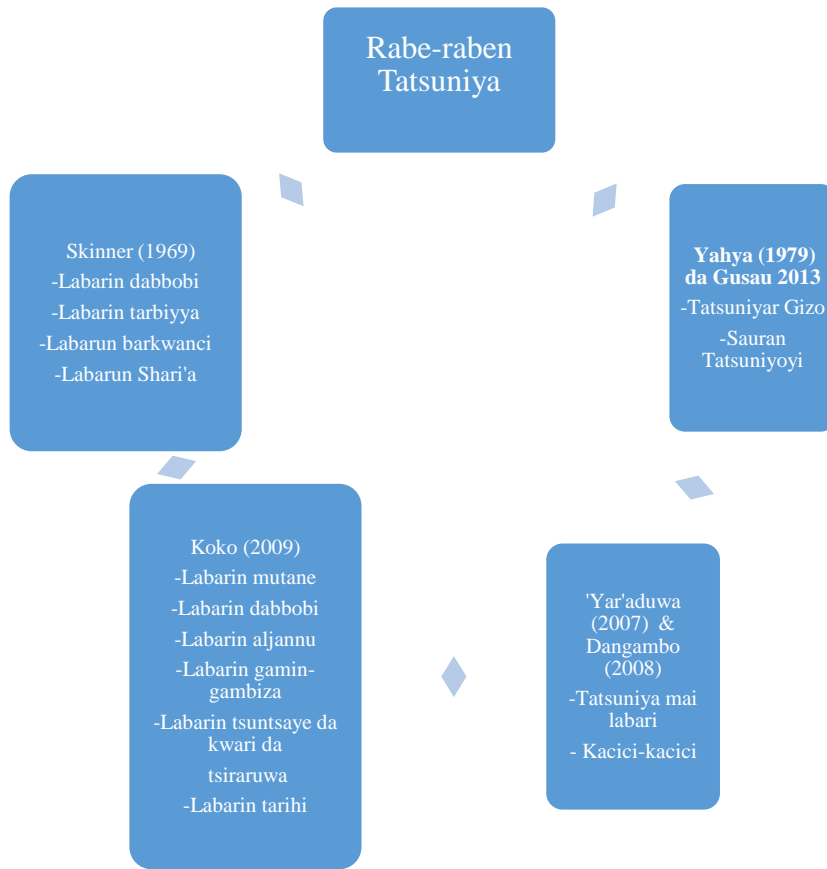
Rabe-raben Tatsuniya

Yahya (1979) da Gusau 2013
-Tatsuniyar Gizo
-Sauran Tatsuniyoyi

'Yar'aduwa (2007) & Dangambo (2008)
-Tatsuniya mai labari
- Kacici-kacici

Koko (2009)
-Labarin mutane
-Labarin dabbobi
-Labarin aljannu
-Labarin gamin-gambiza
-Labarin tsuntsaye da kwari da tsiraruwa
-Labarin tarihi

Skinner (1969)
-Labarin dabbobi
-Labarin tarbiyya
-Labarun barkwanci
-Labarun Shari'a